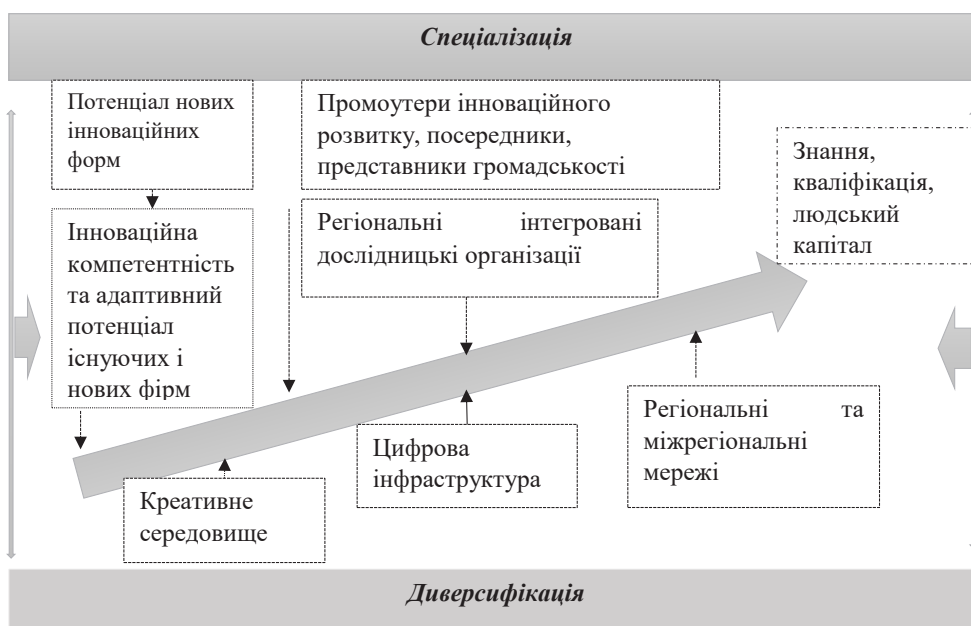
Спеціалізація

Потенціал нових інноваційних форм

Інноваційна компетентність та адаптивний потенціал існуючих і нових фірм

Промоутери інноваційного розвитку, посередники, представники громадськості

Регіональні інтегровані дослідницькі організації

Знання, кваліфікація, людський капітал

Креативне середовище

Цифрова інфраструктура

Регіональні та міжрегіональні мережі

Диверсифікація